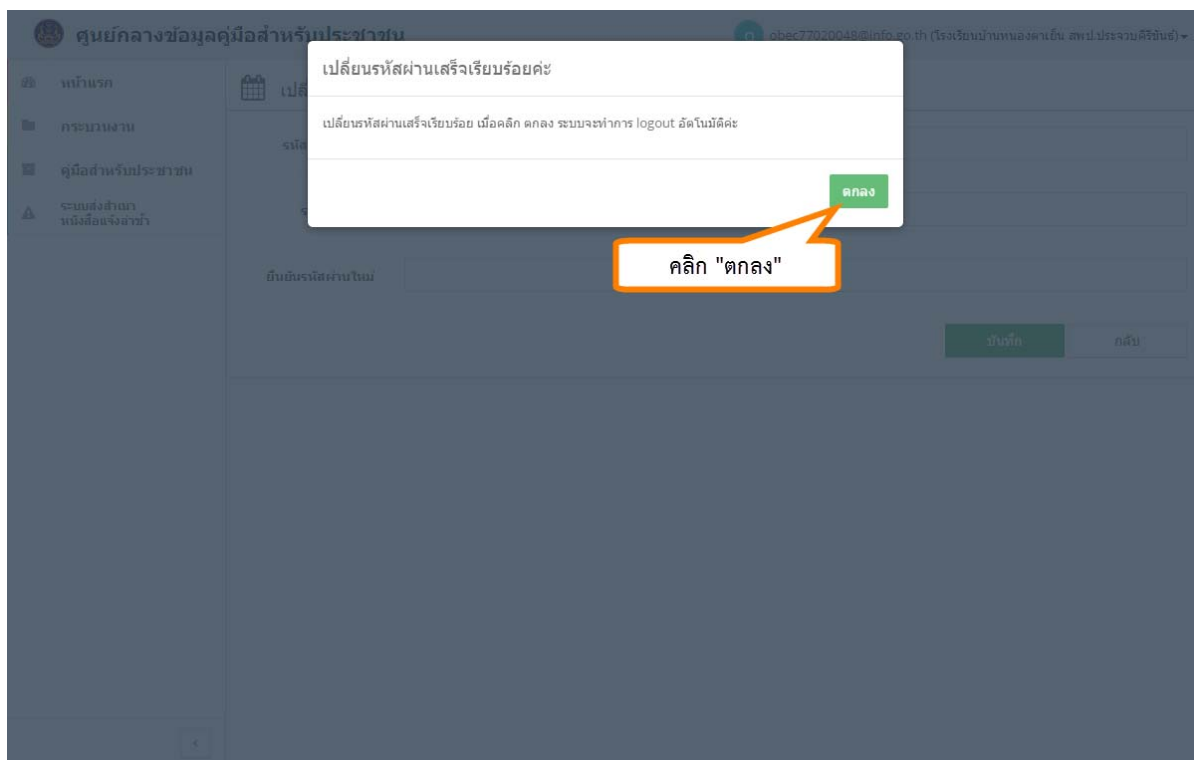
ศูนย์กลางข้อมูลคู่มือสำหรับประชาชน

obec77020048@info.go.th (โรงเรียนบ้านหนองตาเย็น สพป.ประจวบคีรีขันธ์)

หน้าแรก
กระบวนงาน
คู่มือสำหรับประชาชน
ระบบส่งสำเนาหนังสือแจ้งล่าช้า

เปลี่ยนรหัสผ่านเสร็จเรียบร้อยค่ะ

เปลี่ยนรหัสผ่านเสร็จเรียบร้อย เมื่อคลิก ตกลง ระบบจะทำการ logout อัตโนมัติค่ะ

ตกลง

คลิก "ตกลง"

ยืนยันรหัสผ่านใหม่

บันทึก
กลับ